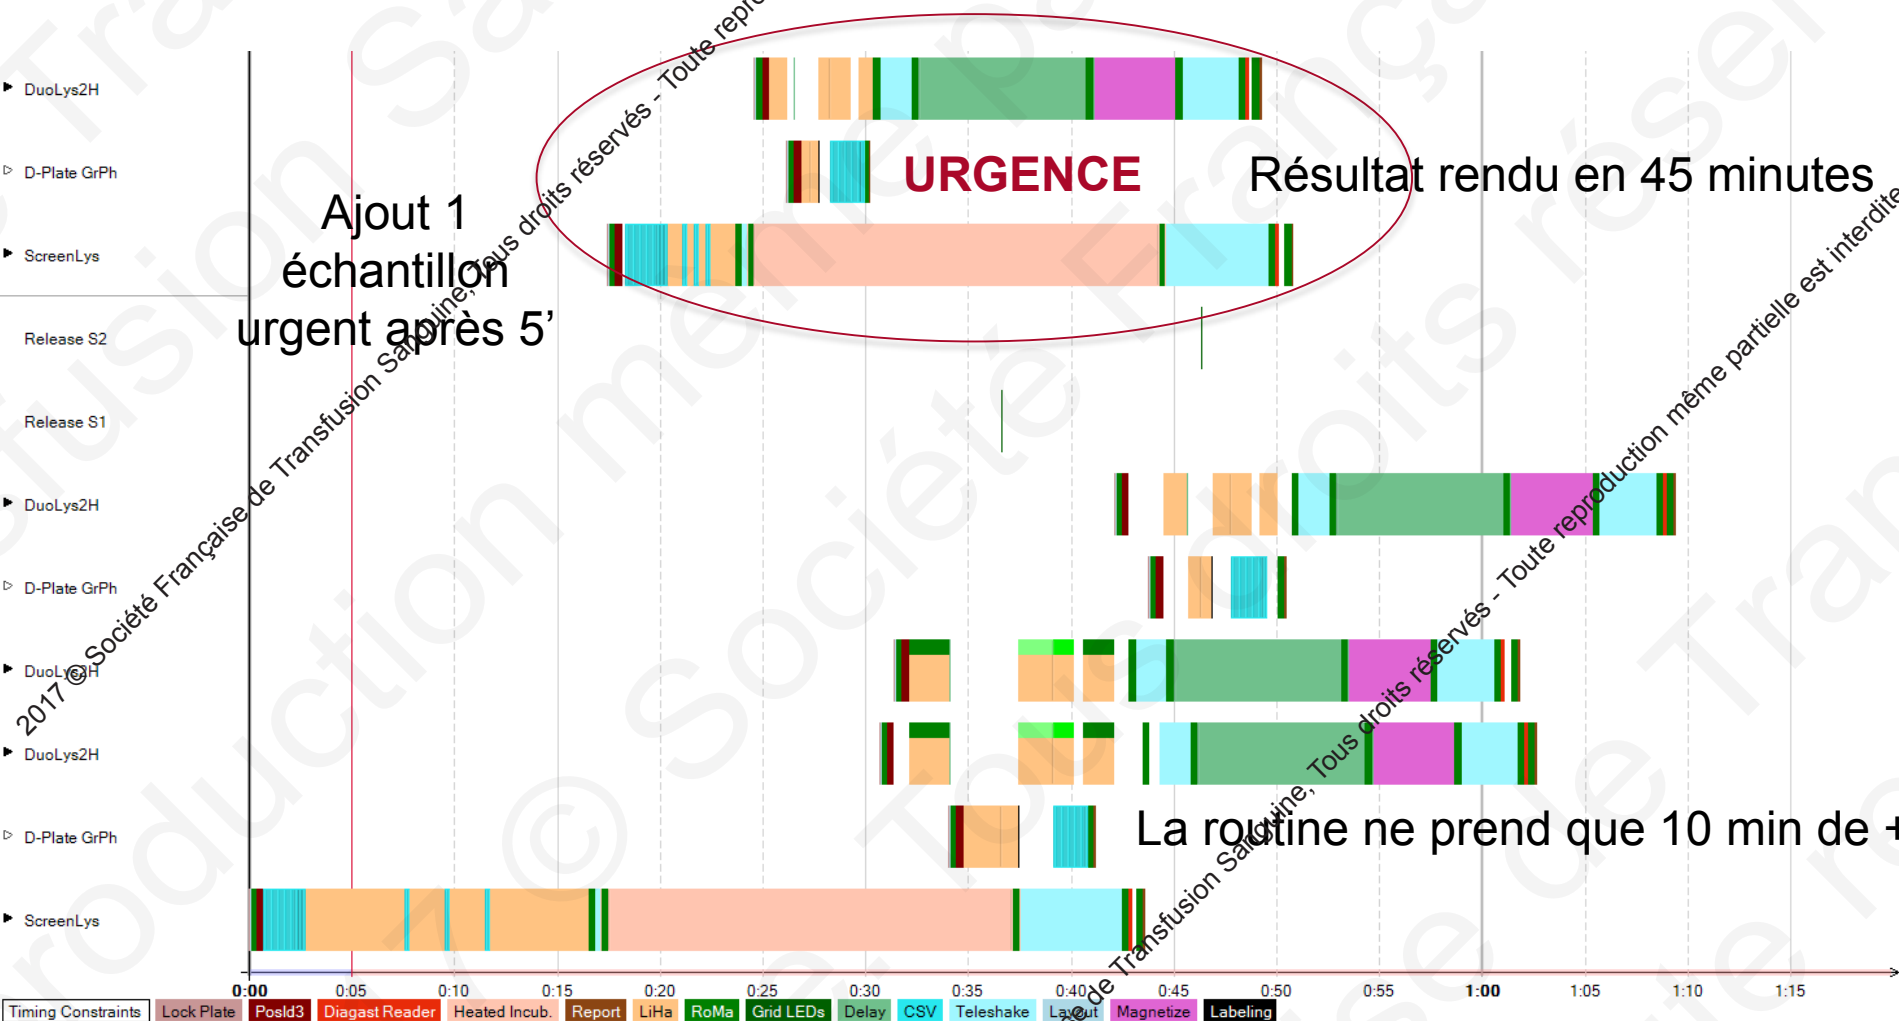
DuoLys2H
D-Plate GrPh
ScreenLys
Release S2
Release S1
DuoLys2H
D-Plate GrPh
DuoLys2H
DuoLys2H
D-Plate GrPh
ScreenLys

URGENCE

Résultat rendu en 45 minutes

Ajout 1 échantillon urgent après 5'

La routine ne prend que 10 min de +

2017 © Société Française de Transfusion Sanguine, Tous droits réservés - Toute repro

Société Française de Transfusion Sanguine, Tous droits réservés - Toute reproduction même partielle est interdite

0:00 0:05 0:10 0:15 0:20 0:25 0:30 0:35 0:40 0:45 0:50 0:55 1:00 1:05 1:10 1:15

Timing Constraints | Lock Plate | PosId3 | Diagast Reader | Heated Incub. | Report | LiHa | RoMa | Grid LEDs | Delay | CSV | Teleshake | Layout | Magnetize | Labeling